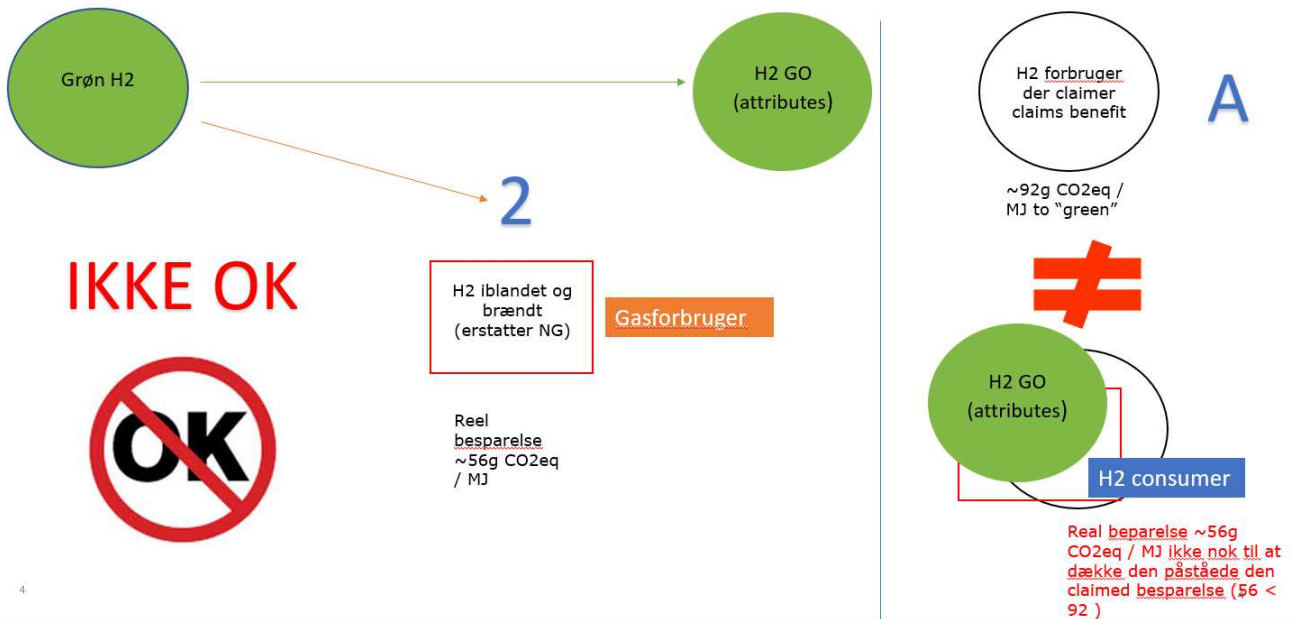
Grøn H2

H2 GO (attributes)

2

IKKE OK

OK

H2 iblandet og brændt (erstatter NG)

Gasforbruger

Reel besparelse ~56g CO2eq / MJ

4

H2 forbruger der claimer claims benefit

A

~92g CO2eq / MJ to "green"

≠

H2 GO (attributes)

H2 consumer

Real beparelse ~56g CO2eq / MJ ikke nok til at dække den påståede den claimed besparelse (56 < 92 )